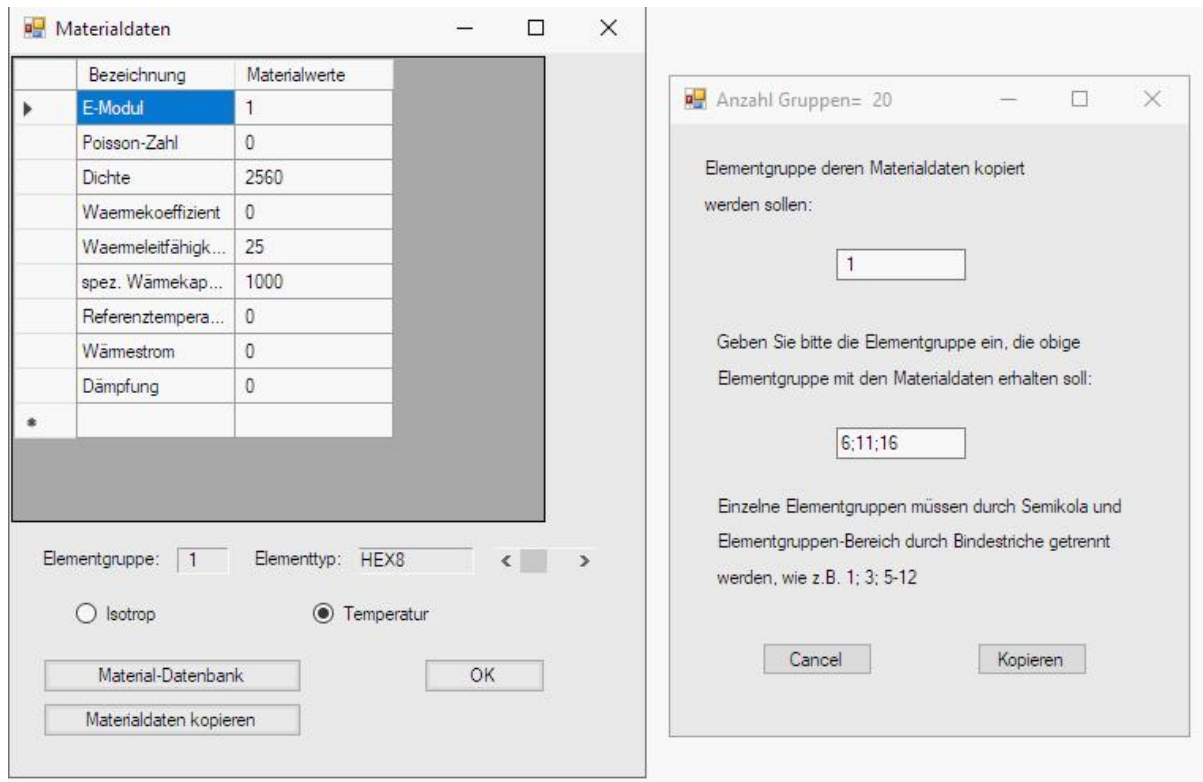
Materialdaten

| | Bezeichnung | Materialwerte |
|---|---|---|
| ▸ | E-Modul | 1 |
| | Poisson-Zahl | 0 |
| | Dichte | 2560 |
| | Waemekoeffizient | 0 |
| | Waemeleitfähigk... | 25 |
| | spez. Wärmekap... | 1000 |
| | Referenztempera... | 0 |
| | Wärmestrom | 0 |
| | Dämpfung | 0 |
| * | | |

Elementgruppe: 1 Elementtyp: HEX8

Isotrop Temperatur

Material-Datenbank OK

Materialdaten kopieren

Anzahl Gruppen= 20

Elementgruppe deren Materialdaten kopiert werden sollen:

1

Geben Sie bitte die Elementgruppe ein, die obige Elementgruppe mit den Materialdaten erhalten soll:

6;11;16

Einzelne Elementgruppen müssen durch Semikola und Elementgruppen-Bereich durch Bindestriche getrennt werden, wie z.B. 1; 3; 5-12

Cancel Kopieren